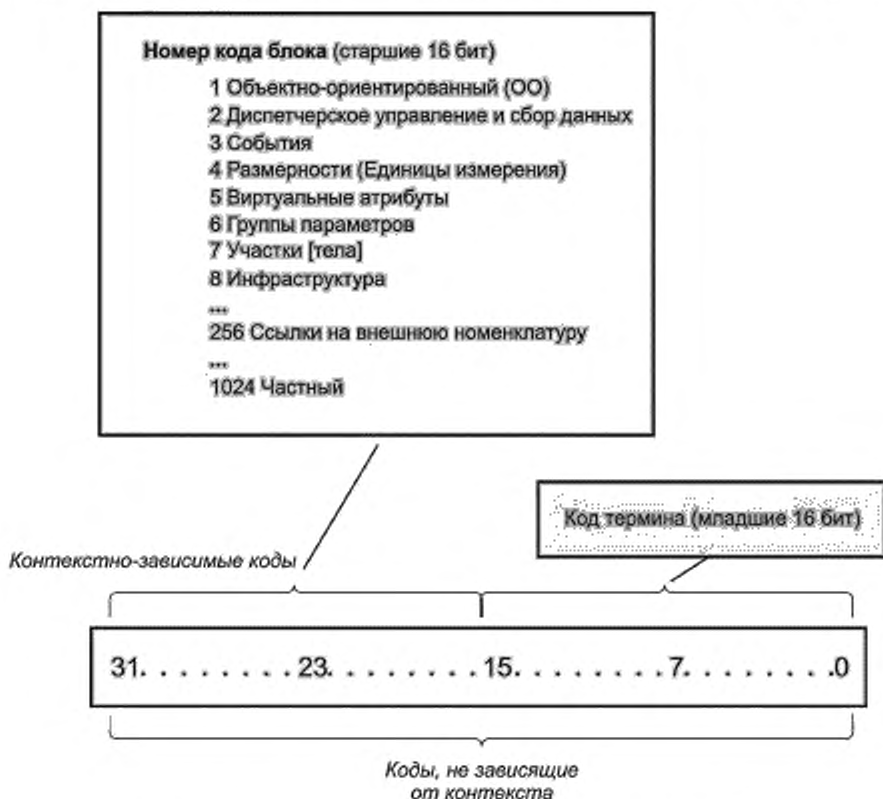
**Номер кода блока** (старшие 16 бит)

1 Объектно-ориентированный (ОО)
2 Диспетчерское управление и сбор данных
3 События
4 Размерности (Единицы измерения)
5 Виртуальные атрибуты
6 Группы параметров
7 Участки [тела]
8 Инфраструктура
...
256 Ссылки на внешнюю номенклатуру
...
1024 Частный

Код термина (младшие 16 бит)

*Контекстно-зависимые коды*

31. . . . . . . . .23. . . . . . . . .15. . . . . . . . .7. . . . . . . . .0

*Коды, не зависящие от контекста*